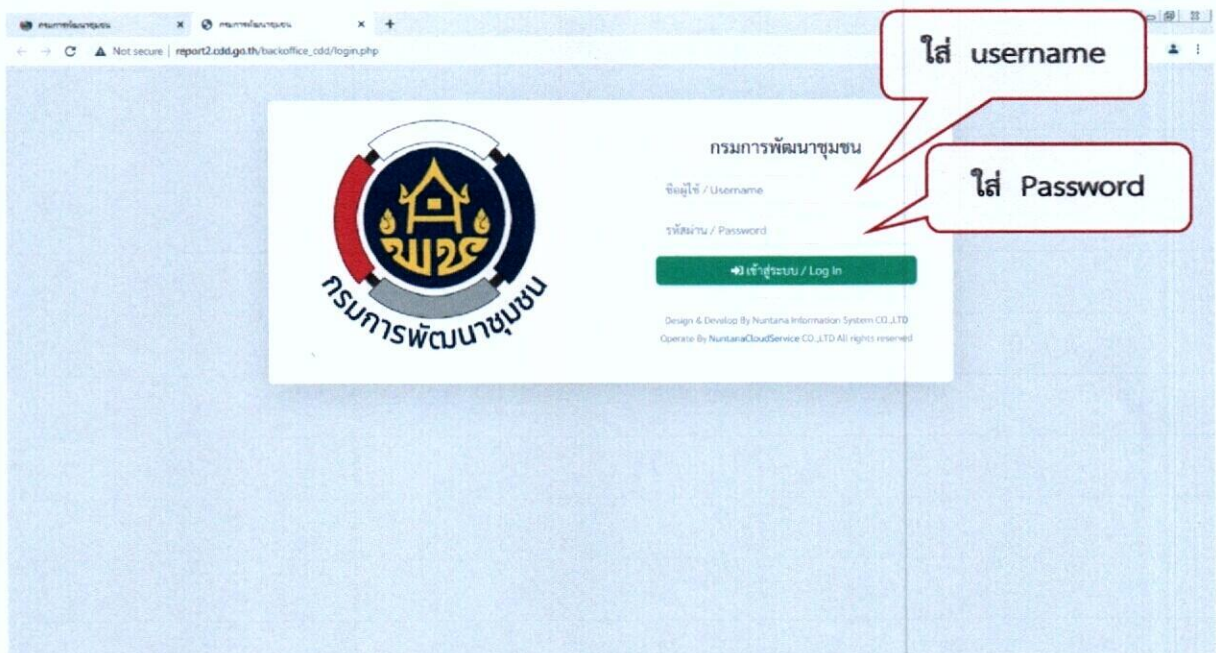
กรมการพัฒนาชุมชน × กรมการพัฒนาชุมชน × +

Not secure | report2.cdd.go.th/backoffice_cdd/login.php

ใส่ username

ใส่ Password

พช

กรมการพัฒนาชุมชน

กรมการพัฒนาชุมชน

ชื่อผู้ใช้ / Username

รหัสผ่าน / Password

เข้าสู่ระบบ / Log In

Design & Develop By Nuntana Information System CO.,LTD
Operate By NuntanaCloudService CO.,LTD All rights reserved